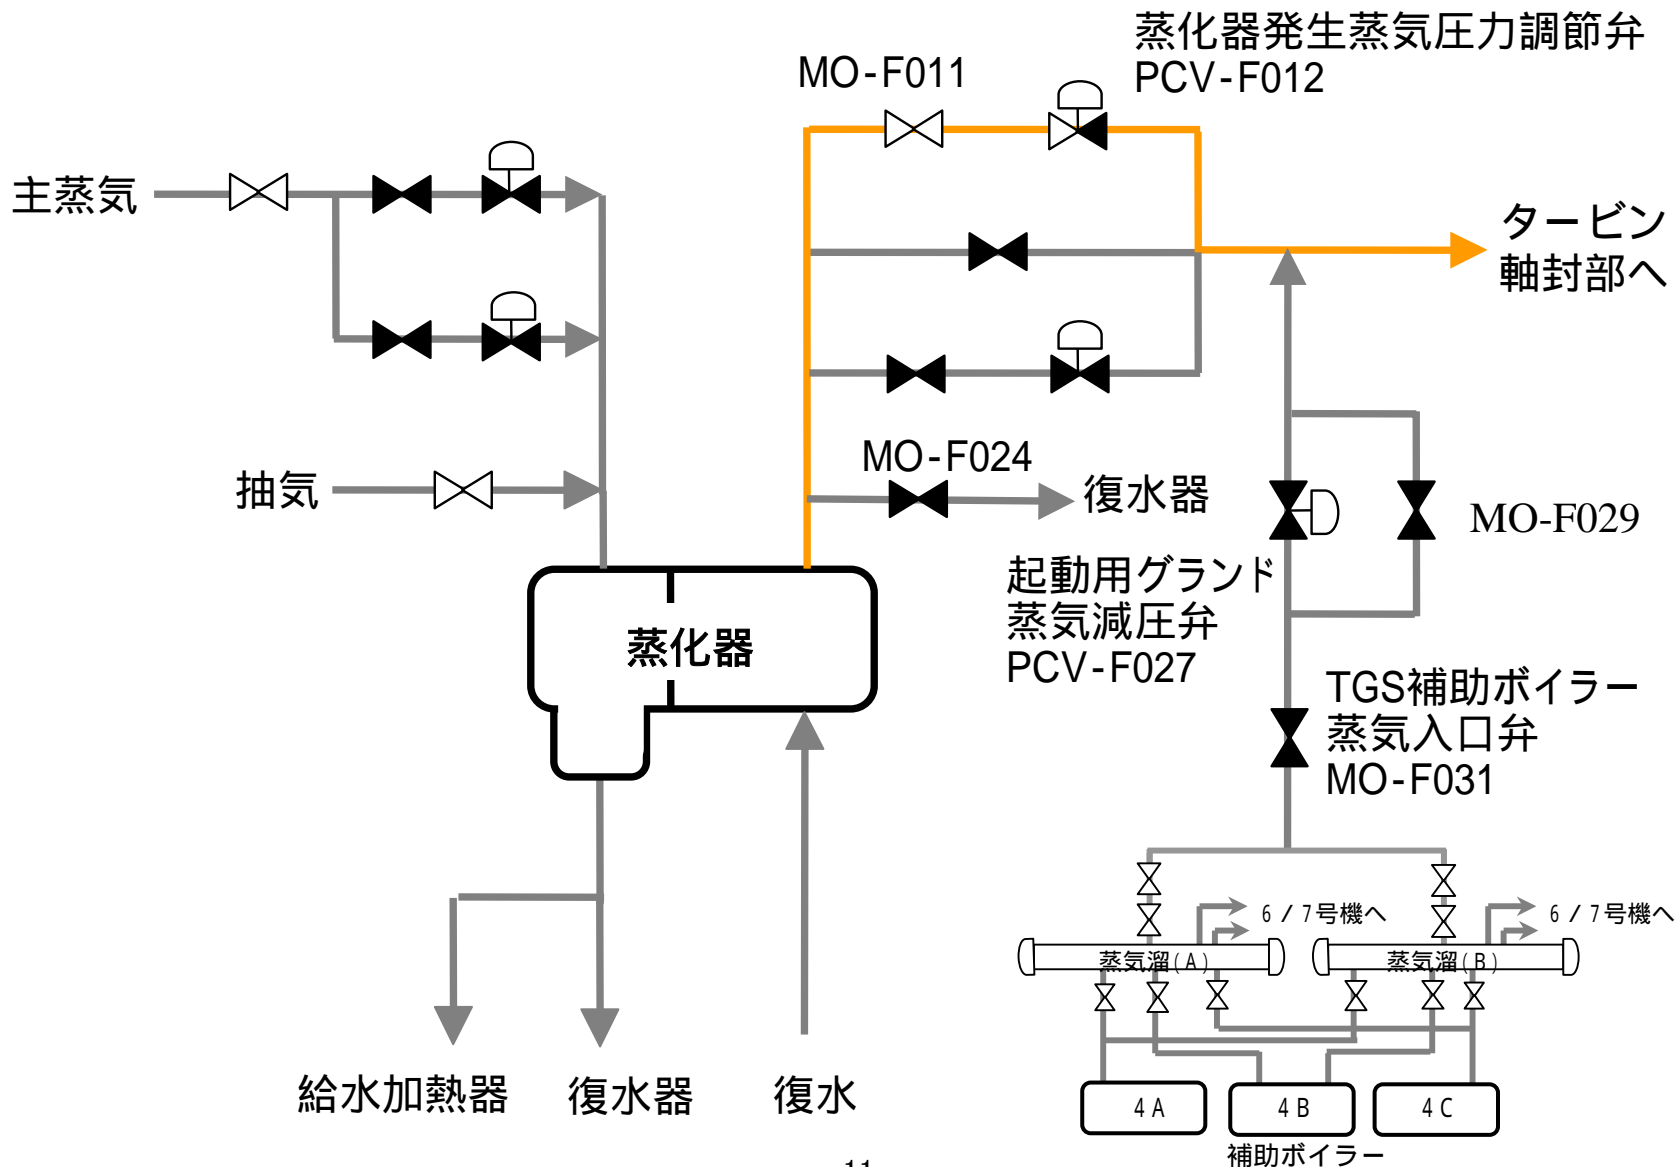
蒸化器発生蒸気圧力調節弁
PCV-F012

MO-F011

主蒸気

タービン
軸封部へ

抽気

MO-F024

復水器

MO-F029

起動用グランド
蒸気減圧弁
PCV-F027

蒸化器

TGS補助ボイラー
蒸気入口弁
MO-F031

6／7号機へ

6／7号機へ

蒸気溜(A)

蒸気溜(B)

4A

4B

4C

補助ボイラー

給水加熱器

復水器

復水

11